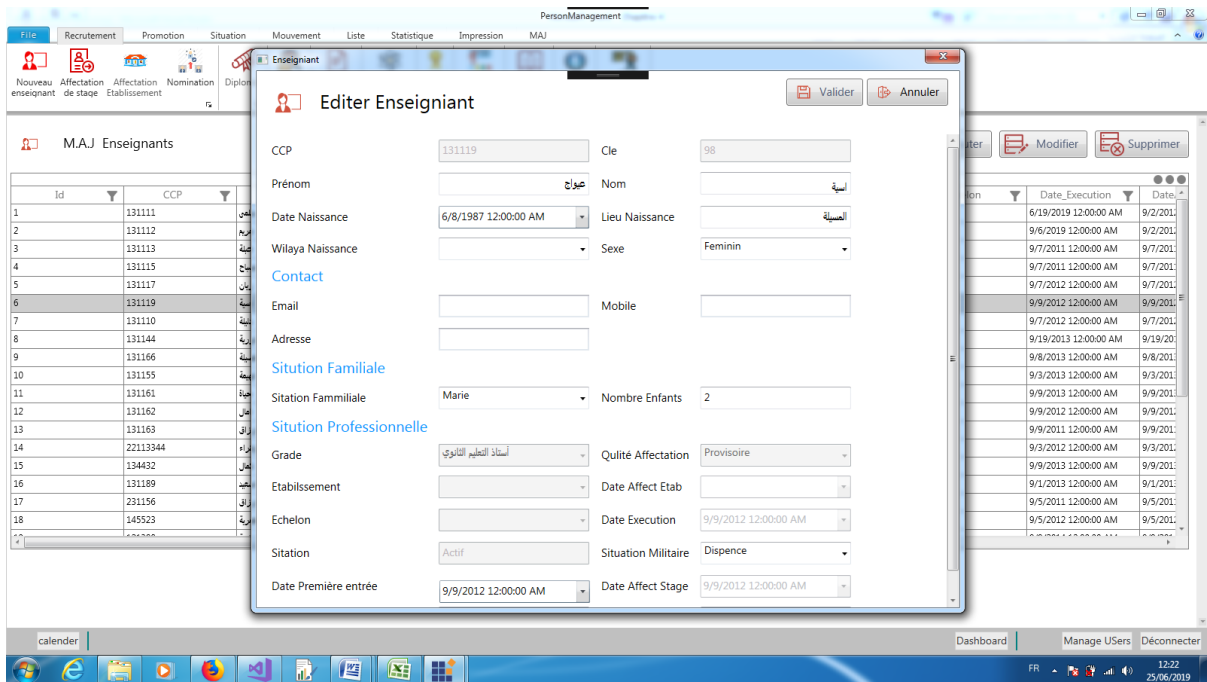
PersonManagement

File | Recrutement | Promotion | Situation | Mouvement | Liste | Statistique | Impression | MAJ

Nouveau enseignant | Affectation de stage | Affectation Etablissement | Nomination | Diplom

M.A.J Enseignants

| Id | CCP |
|---|---|
| 1 | 131111 |
| 2 | 131112 |
| 3 | 131113 |
| 4 | 131115 |
| 5 | 131117 |
| 6 | 131119 |
| 7 | 131110 |
| 8 | 131144 |
| 9 | 131166 |
| 10 | 131155 |
| 11 | 131161 |
| 12 | 131162 |
| 13 | 131163 |
| 14 | 22113344 |
| 15 | 134432 |
| 16 | 131189 |
| 17 | 231156 |
| 18 | 145523 |

Modifier | Supprimer

| Date_Execution | Date |
|---|---|
| 6/19/2019 12:00:00 AM | 9/2/201 |
| 9/6/2019 12:00:00 AM | 9/2/201 |
| 9/7/2011 12:00:00 AM | 9/7/201 |
| 9/7/2011 12:00:00 AM | 9/7/201 |
| 9/7/2012 12:00:00 AM | 9/7/201 |
| 9/9/2012 12:00:00 AM | 9/9/201 |
| 9/7/2012 12:00:00 AM | 9/7/201 |
| 9/19/2013 12:00:00 AM | 9/19/20 |
| 9/8/2013 12:00:00 AM | 9/8/201 |
| 9/3/2013 12:00:00 AM | 9/3/201 |
| 9/9/2013 12:00:00 AM | 9/9/201 |
| 9/9/2012 12:00:00 AM | 9/9/201 |
| 9/9/2011 12:00:00 AM | 9/9/201 |
| 9/3/2012 12:00:00 AM | 9/3/201 |
| 9/9/2013 12:00:00 AM | 9/9/201 |
| 9/1/2013 12:00:00 AM | 9/1/201 |
| 9/5/2011 12:00:00 AM | 9/5/201 |
| 9/5/2012 12:00:00 AM | 9/5/201 |

Enseigniant

Editer Enseigniant

Valider | Annuler

CCP 131119 | Cle 98
Prénom عواج | Nom اسية
Date Naissance 6/8/1987 12:00:00 AM | Lieu Naissance المسيلة
Wilaya Naissance | Sexe Feminin

Contact
Email | Mobile
Adresse

Sitution Familiale
Sitation Fammiliale Marie | Nombre Enfants 2

Sitution Professionnelle
Grade أستاذ التعليم الثانوي | Qulité Affectation Provisoire
Etabilssement | Date Affect Etab
Echelon | Date Execution 9/9/2012 12:00:00 AM
Sitation Actif | Situation Militaire Dispence
Date Première entrée 9/9/2012 12:00:00 AM | Date Affect Stage 9/9/2012 12:00:00 AM

calender | Dashboard | Manage USers | Déconnecter

FR 12:22 25/06/2019